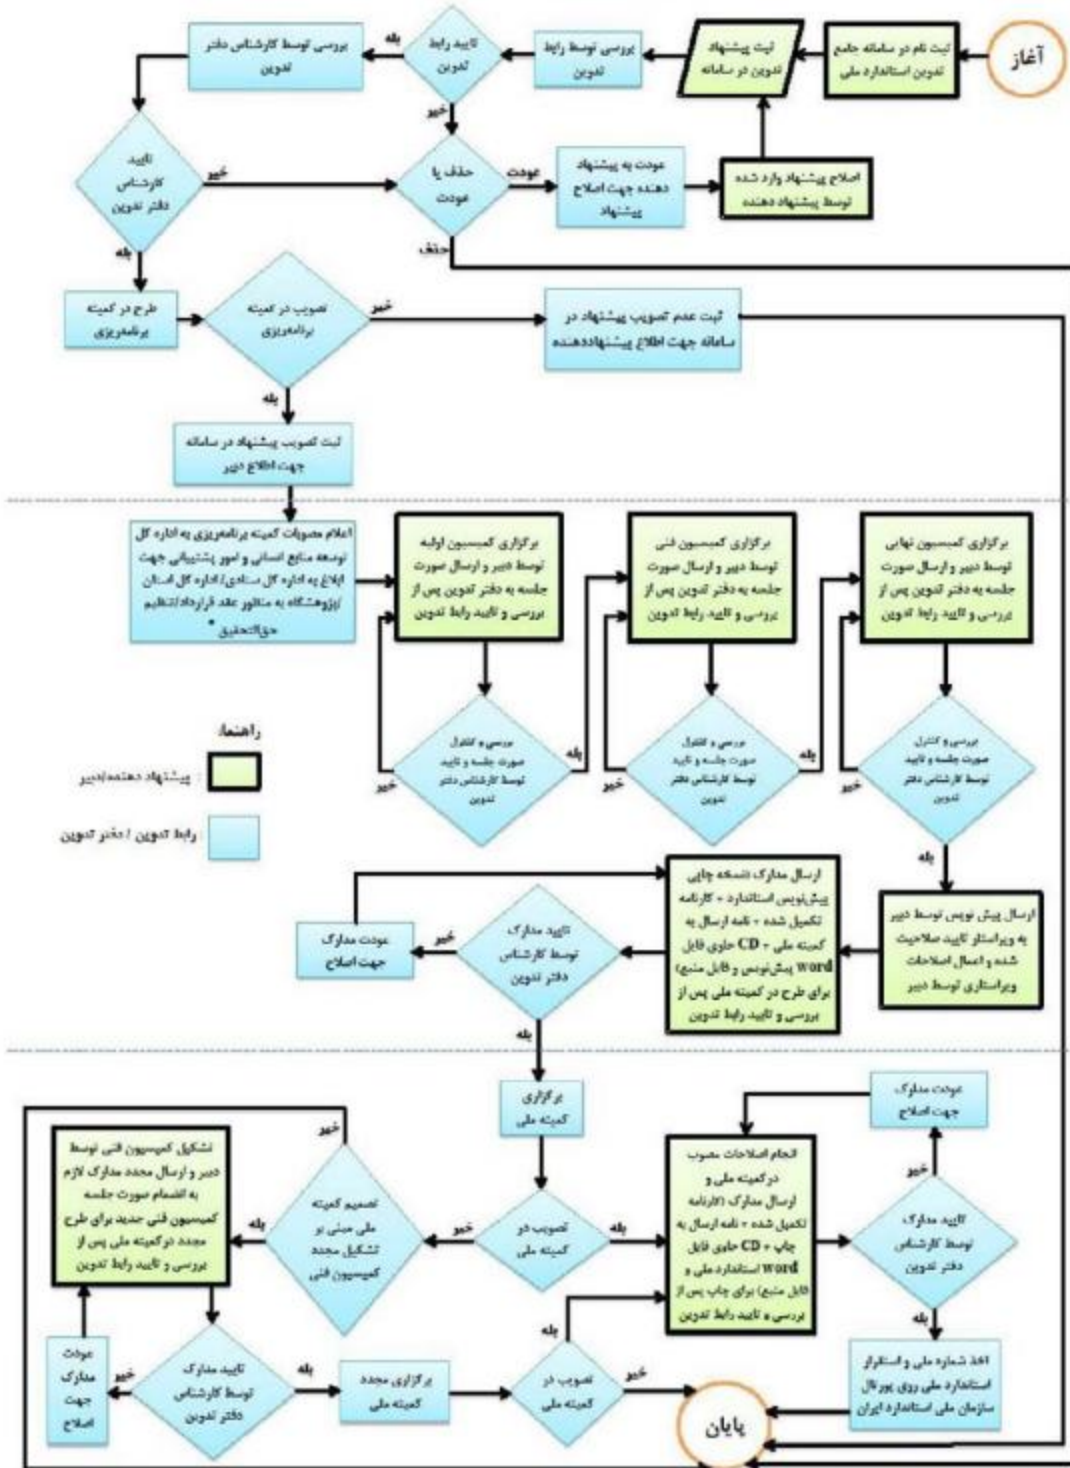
آغاز

ثبت نام در سامانه جامع تدوین استاندارد ملی

ثبت پیشنهاد تدوین در سامانه

بررسی توسط رابط تدوین

تایید رابط تدوین

بله

بررسی توسط کارشناس دفتر تدوین

خیر

اصلاح پیشنهاد وارد شده توسط پیشنهاد دهنده

عودت به پیشنهاد دهنده جهت اصلاح پیشنهاد

عودت

حذف یا عودت

خیر

تایید کارشناس دفتر تدوین

حذف

بله

طرح در کمیته برنامه‌ریزی

تصویب در کمیته برنامه‌ریزی

خیر

ثبت عدم تصویب پیشنهاد در سامانه جهت اطلاع پیشنهاددهنده

بله

ثبت تصویب پیشنهاد در سامانه جهت اطلاع دبیر

اعلام مصوبات کمیته برنامه‌ریزی به اداره کل توسعه منابع انسانی و امور پشتیبانی جهت ابلاغ به اداره کل ستادی/ اداره کل استان /پژوهشگاه به منظور عقد قرارداد/تنظیم حق‌التحقیق *

برگزاری کمیسیون اولیه توسط دبیر و ارسال صورت جلسه به دفتر تدوین پس از بررسی و تایید رابط تدوین

برگزاری کمیسیون فنی توسط دبیر و ارسال صورت جلسه به دفتر تدوین پس از بررسی و تایید رابط تدوین

برگزاری کمیسیون نهایی توسط دبیر و ارسال صورت جلسه به دفتر تدوین پس از بررسی و تایید رابط تدوین

بررسی و کنترل صورت جلسه و تایید توسط کارشناس دفتر تدوین

بله

خیر

بررسی و کنترل صورت جلسه و تایید توسط کارشناس دفتر تدوین

بله

خیر

بررسی و کنترل صورت جلسه و تایید توسط کارشناس دفتر تدوین

خیر

راهنما

پیشنهاد دهنده/دبیر

رابط تدوین / دفتر تدوین

بله

ارسال پیش نویس توسط دبیر به ویراستار تایید صلاحیت شده و اعمال اصلاحات ویراستاری توسط دبیر

ارسال مدارک (نسخه چاپی پیش‌نویس استاندارد + کارنامه تکمیل شده + نامه ارسال به کمیته ملی + CD حاوی فایل word پیش‌نویس و فایل منبع) برای طرح در کمیته ملی پس از بررسی و تایید رابط تدوین

تایید مدارک توسط کارشناس دفتر تدوین

خیر

عودت مدارک جهت اصلاح

بله

برگزاری کمیته ملی

تصویب در کمیته ملی

خیر

بله

تصمیم کمیته ملی مبنی بر تشکیل مجدد کمیسیون فنی

خیر

بله

تشکیل کمیسیون فنی توسط دبیر و ارسال مجدد مدارک لازم به انضمام صورت جلسه کمیسیون فنی جدید برای طرح مجدد درکمیته ملی پس از بررسی و تایید رابط تدوین

انجام اصلاحات مصوب درکمیته ملی و ارسال مدارک (کارنامه تکمیل شده + نامه ارسال به چاپ + CD حاوی فایل word استاندارد ملی و فایل منبع) برای چاپ پس از بررسی و تایید رابط تدوین

عودت مدارک جهت اصلاح

خیر

تایید مدارک توسط کارشناس دفتر تدوین

بله

اخذ شماره ملی و استقرار استاندارد ملی روی پورتال سازمان ملی استاندارد ایران

عودت مدارک جهت اصلاح

خیر

تایید مدارک توسط کارشناس دفتر تدوین

بله

برگزاری مجدد کمیته ملی

تصویب در کمیته ملی

بله

خیر

پایان